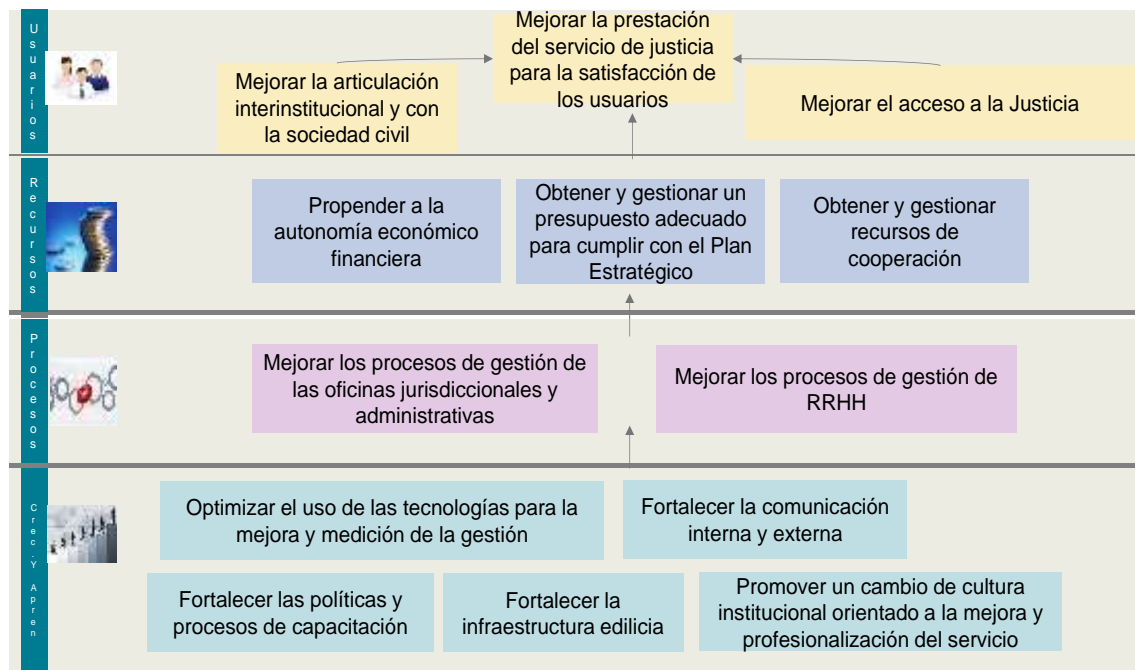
Usuarios

Mejorar la prestación del servicio de justicia para la satisfacción de los usuarios

Mejorar la articulación interinstitucional y con la sociedad civil

Mejorar el acceso a la Justicia

Recursos

Propender a la autonomía económico financiera

Obtener y gestionar un presupuesto adecuado para cumplir con el Plan Estratégico

Obtener y gestionar recursos de cooperación

Procesos

Mejorar los procesos de gestión de las oficinas jurisdiccionales y administrativas

Mejorar los procesos de gestión de RRHH

Crec. Y Apren

Optimizar el uso de las tecnologías para la mejora y medición de la gestión

Fortalecer la comunicación interna y externa

Fortalecer las políticas y procesos de capacitación

Fortalecer la infraestructura edilicia

Promover un cambio de cultura institucional orientado a la mejora y profesionalización del servicio